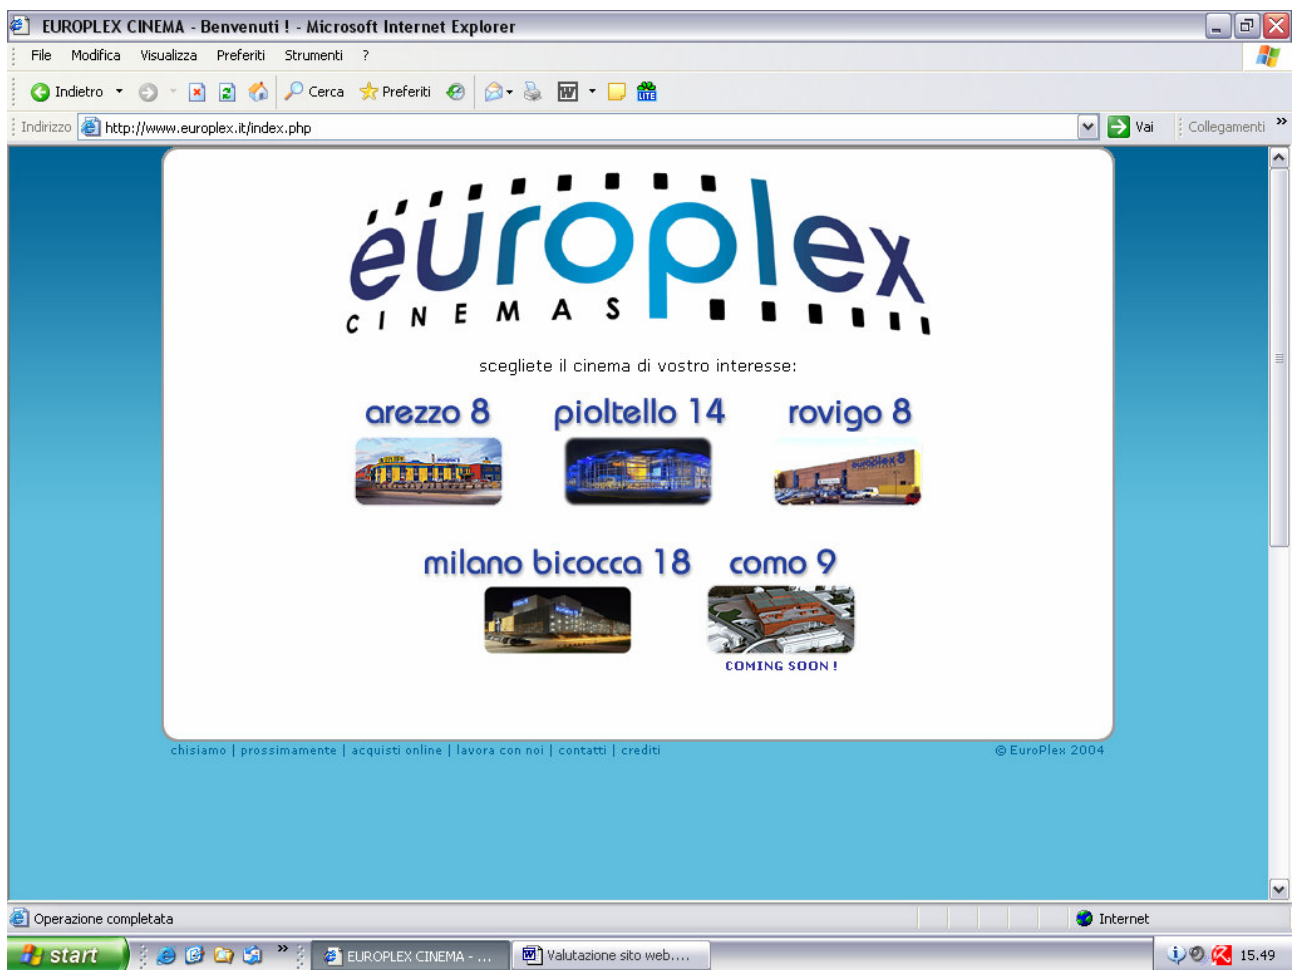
EUROPLEX CINEMA - Benvenuti ! - Microsoft Internet Explorer

File Modifica Visualizza Preferiti Strumenti ?

Indietro Cerca Preferiti

Indirizzo http://www.europlex.it/index.php Vai Collegamenti

europlex
CINEMAS

scegliete il cinema di vostro interesse:

arezzo 8 pioltello 14 rovigo 8

milano bicocca 18 como 9

COMING SOON !

chisiamo | prossimamente | acquisti online | lavora con noi | contatti | crediti

© EuroPlex 2004

Operazione completata Internet

start EUROPLEX CINEMA - ... Valutazione sito web.... 15.49